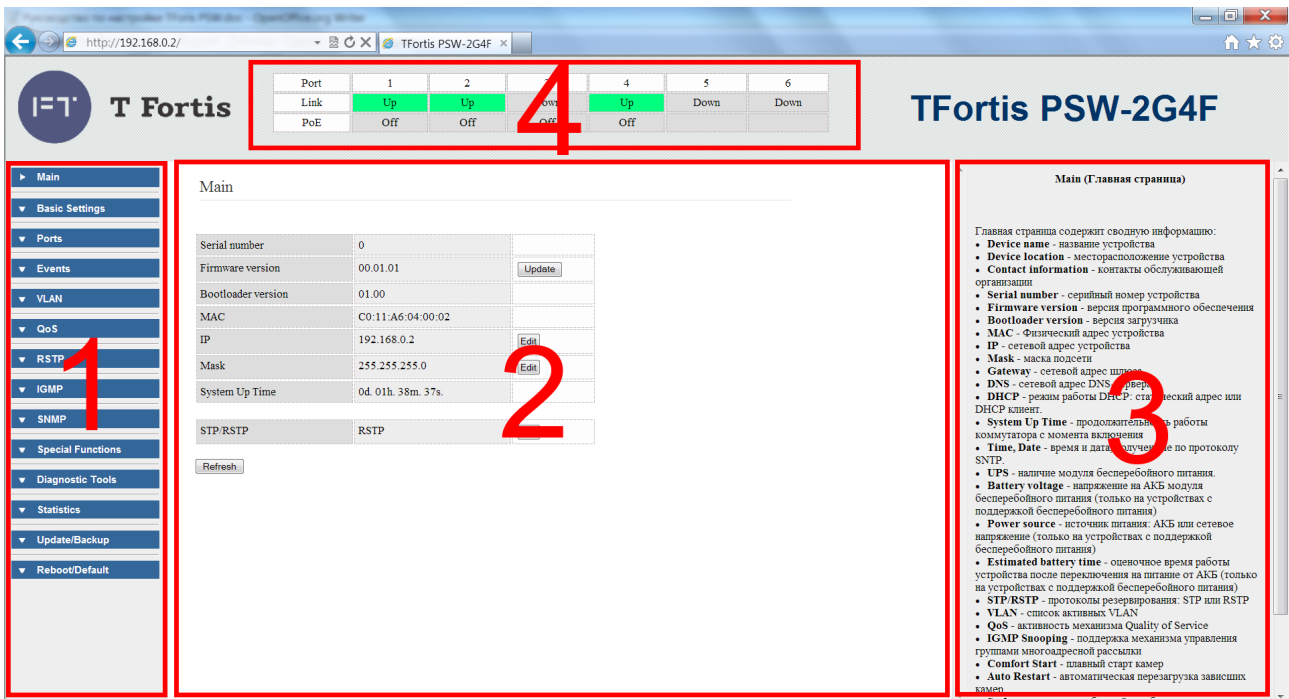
http://192.168.0.2/ TFortis PSW-2G4F ×

T Fortis

| Port | 1 | 2 | 3 | 4 | 5 | 6 |
|---|---|---|---|---|---|---|
| Link | Up | Up | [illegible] | Up | Down | Down |
| PoE | Off | Off | Off | Off | | |

4

TFortis PSW-2G4F

Main
Basic Settings
Ports
Events
VLAN
QoS
RSTP
IGMP
SNMP
Special Functions
Diagnostic Tools
Statistics
Update/Backup
Reboot/Default

1

Main

| | | |
|---|---|---|
| Serial number | 0 | |
| Firmware version | 00.01.01 | Update |
| Bootloader version | 01.00 | |
| MAC | C0:11:A6:04:00:02 | |
| IP | 192.168.0.2 | Edit |
| Mask | 255.255.255.0 | Edit |
| System Up Time | 0d. 01h. 38m. 37s. | |

| | | |
|---|---|---|
| STP/RSTP | RSTP | |

Refresh

2

Main (Главная страница)

Главная страница содержит сводную информацию:
• Device name - название устройства
• Device location - месторасположение устройства
• Contact information - контакты обслуживающей организации
• Serial number - серийный номер устройства
• Firmware version - версия программного обеспечения
• Bootloader version - версия загрузчика
• MAC - Физический адрес устройства
• IP - сетевой адрес устройства
• Mask - маска подсети
• Gateway - сетевой адрес шлюза
• DNS - сетевой адрес DNS сервера
• DHCP - режим работы DHCP: ста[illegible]ческий адрес или DHCP клиент.
• System Up Time - продолжитель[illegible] работы коммутатора с момента включения
• Time, Date - время и дата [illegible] по протоколу SNTP.
• UPS - наличие модуля бесперебойного питания.
• Battery voltage - напряжение на АКБ модуля бесперебойного питания (только на устройствах с поддержкой бесперебойного питания)
• Power source - источник питания: АКБ или сетевое напряжение (только на устройствах с поддержкой бесперебойного питания)
• Estimated battery time - оценочное время работы устройства после переключения на питание от АКБ (только на устройствах с поддержкой бесперебойного питания)
• STP/RSTP - протоколы резервирования: STP или RSTP
• VLAN - список активных VLAN
• QoS - активность механизма Quality of Service
• IGMP Snooping - поддержка механизма управления группами многоадресной рассылки
• Comfort Start - плавный старт камер
• Auto Restart - автоматическая перезагрузка зависших камер

3